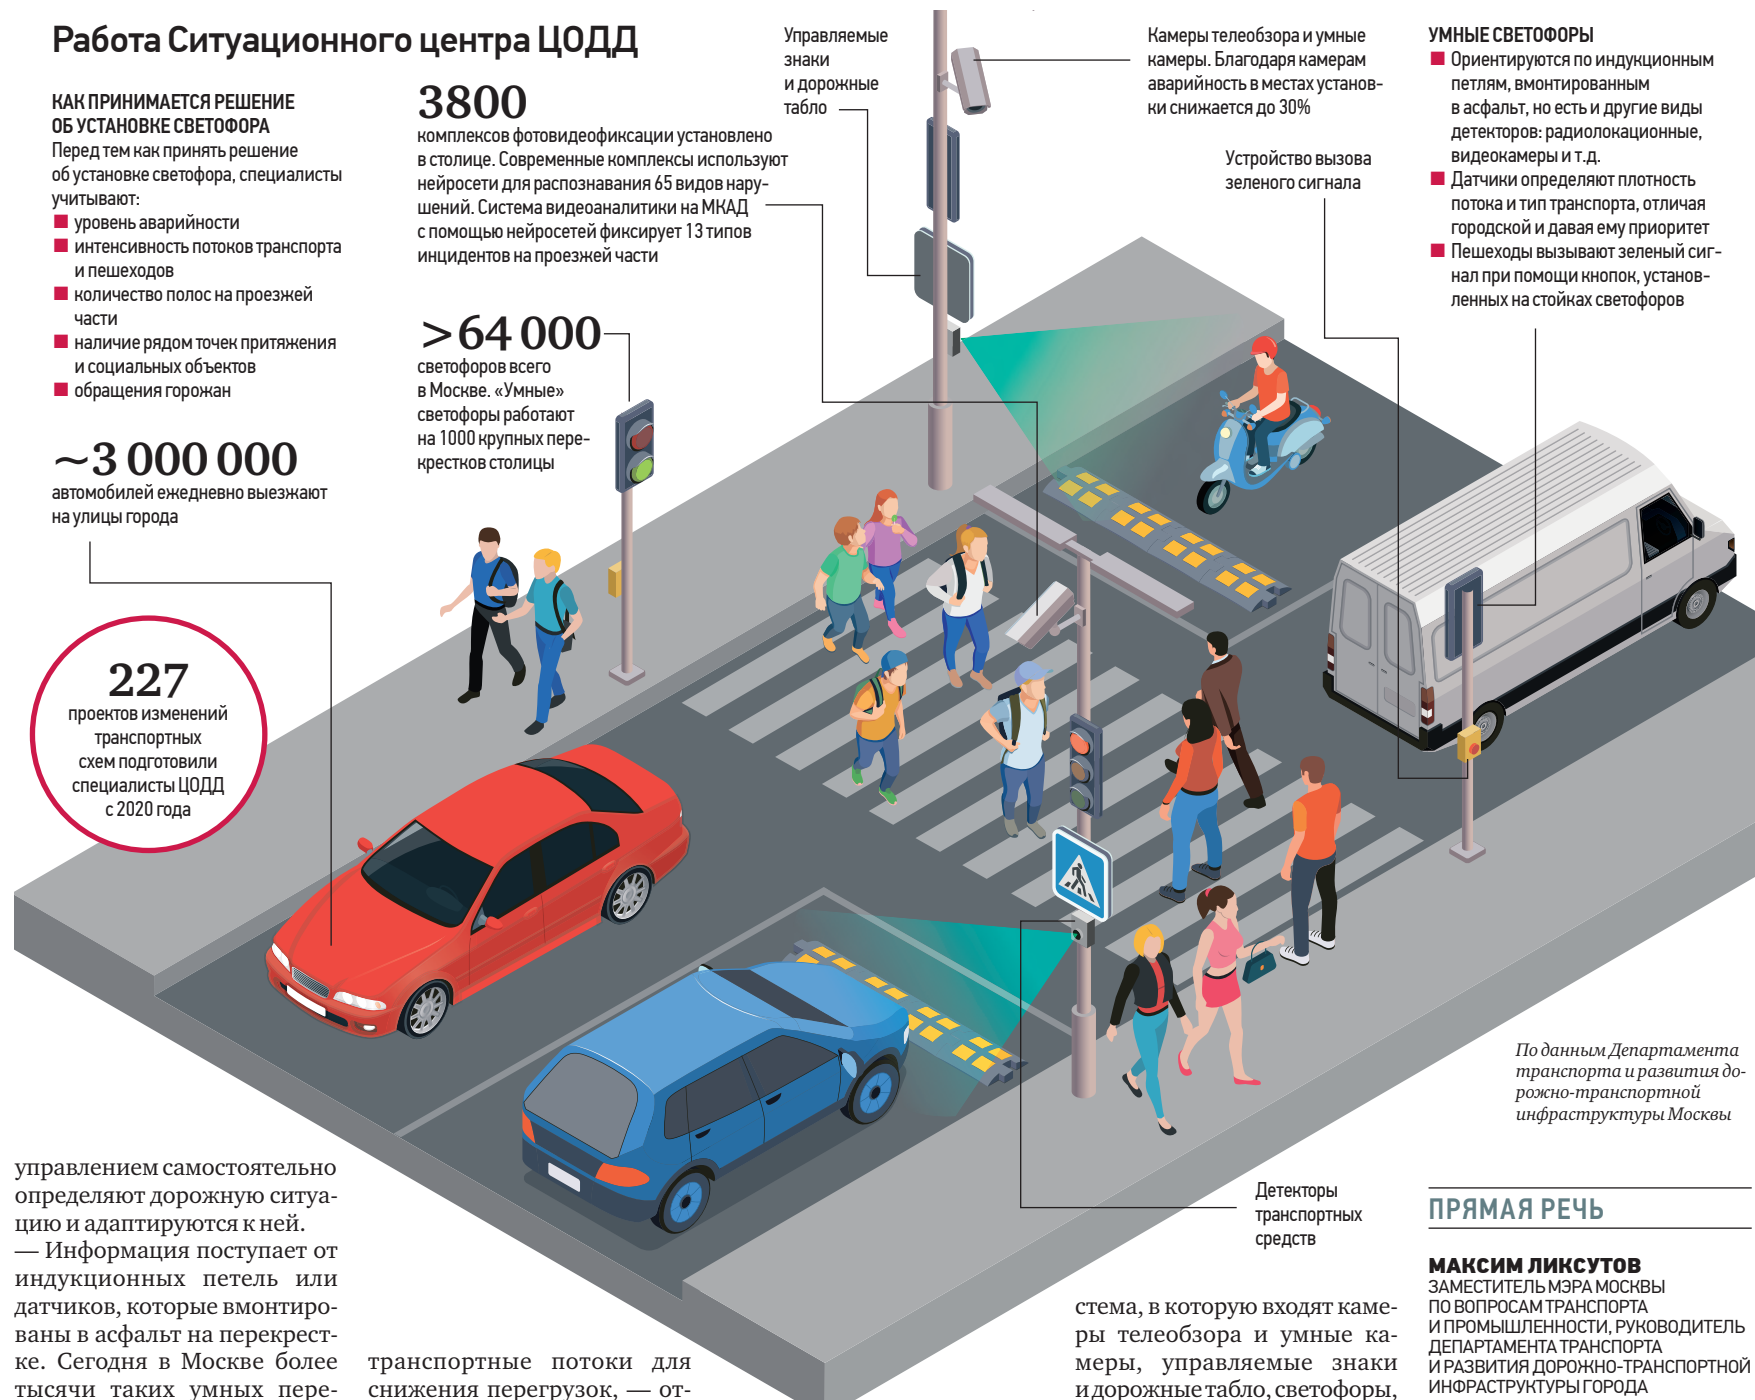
Работа Ситуационного центра ЦОДД

КАК ПРИНИМАЕТСЯ РЕШЕНИЕ ОБ УСТАНОВКЕ СВЕТОФОРА
Перед тем как принять решение об установке светофора, специалисты учитывают:
■ уровень аварийности
■ интенсивность потоков транспорта и пешеходов
■ количество полос на проезжей части
■ наличие рядом точек притяжения и социальных объектов
■ обращения горожан

3800
комплексов фотовидеофиксации установлено в столице. Современные комплексы используют нейросети для распознавания 65 видов нарушений. Система видеоаналитики на МКАД с помощью нейросетей фиксирует 13 типов инцидентов на проезжей части

Управляемые знаки и дорожные табло

Камеры телеобзора и умные камеры. Благодаря камерам аварийность в местах установки снижается до 30%

УМНЫЕ СВЕТОФОРЫ
■ Ориентируются по индукционным петлям, вмонтированным в асфальт, но есть и другие виды детекторов: радиолокационные, видеокамеры и т.д.
■ Датчики определяют плотность потока и тип транспорта, отличая городской и давая ему приоритет
■ Пешеходы вызывают зеленый сигнал при помощи кнопок, установленных на стойках светофоров

Устройство вызова зеленого сигнала

>64 000
светофоров всего в Москве. «Умные» светофоры работают на 1000 крупных перекрестков столицы

~3 000 000
автомобилей ежедневно выезжают на улицы города

227
проектов изменений транспортных схем подготовили специалисты ЦОДД с 2020 года

По данным Департамента транспорта и развития дорожно-транспортной инфраструктуры Москвы

Детекторы транспортных средств

управлением самостоятельно определяют дорожную ситуацию и адаптируются к ней.
— Информация поступает от индукционных петель или датчиков, которые вмонтированы в асфальт на перекрестке. Сегодня в Москве более тысячи таких умных пере-

транспортные потоки для снижения перегрузок, — от-

стема, в которую входят камеры телеобзора и умные камеры, управляемые знаки и дорожные табло, светофоры,

ПРЯМАЯ РЕЧЬ

МАКСИМ ЛИКСУТОВ
ЗАМЕСТИТЕЛЬ МЭРА МОСКВЫ ПО ВОПРОСАМ ТРАНСПОРТА И ПРОМЫШЛЕННОСТИ, РУКОВОДИТЕЛЬ ДЕПАРТАМЕНТА ТРАНСПОРТА И РАЗВИТИЯ ДОРОЖНО-ТРАНСПОРТНОЙ ИНФРАСТРУКТУРЫ ГОРОДА